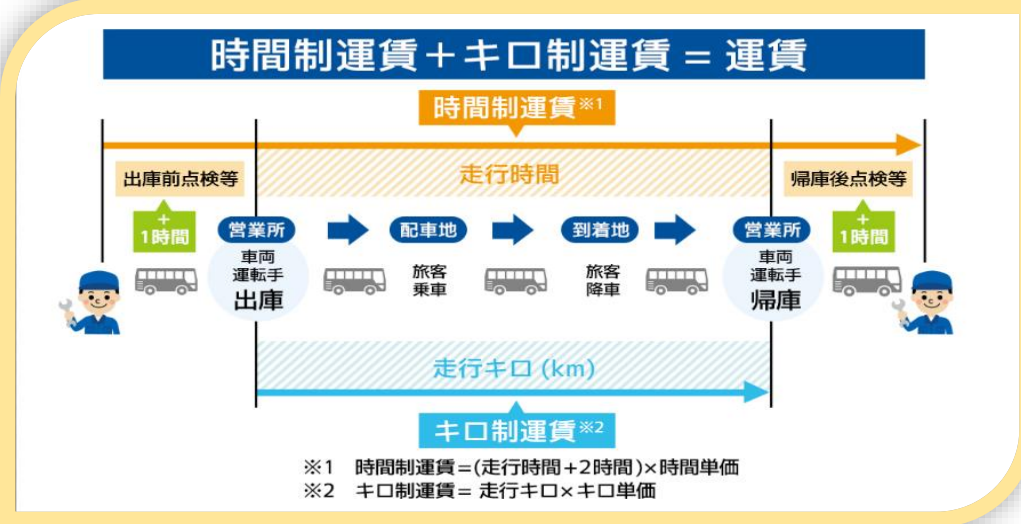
時間制運賃＋キロ制運賃 ＝ 運賃

時間制運賃※1

出庫前点検等

走行時間

帰庫後点検等

＋
1時間

営業所
車両
運転手
出庫

配車地
旅客
乗車

到着地
旅客
降車

営業所
車両
運転手
帰庫

＋
1時間

走行キロ (km)

キロ制運賃※2

※1 時間制運賃＝(走行時間＋2時間)×時間単価
※2 キロ制運賃＝ 走行キロ×キロ単価